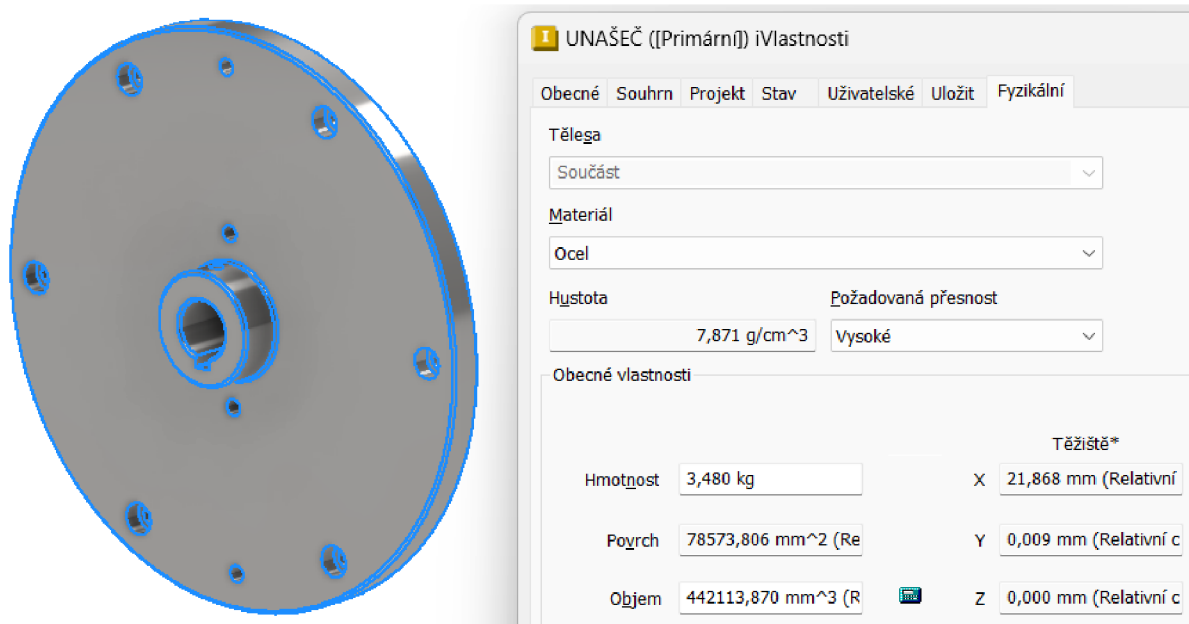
UNAŠEČ ([Primární]) iVlastnosti

Obecné | Souhrn | Projekt | Stav | Uživatelské | Uložit | Fyzikální

Tělesa

Součást

Materiál

Ocel

Hustota

7,871 g/cm^3

Požadovaná přesnost

Vysoké

Obecné vlastnosti

Těžiště*

Hmotnost 3,480 kg

X 21,868 mm (Relativní

Povrch 78573,806 mm^2 (Re

Y 0,009 mm (Relativní c

Objem 442113,870 mm^3 (R

Z 0,000 mm (Relativní c